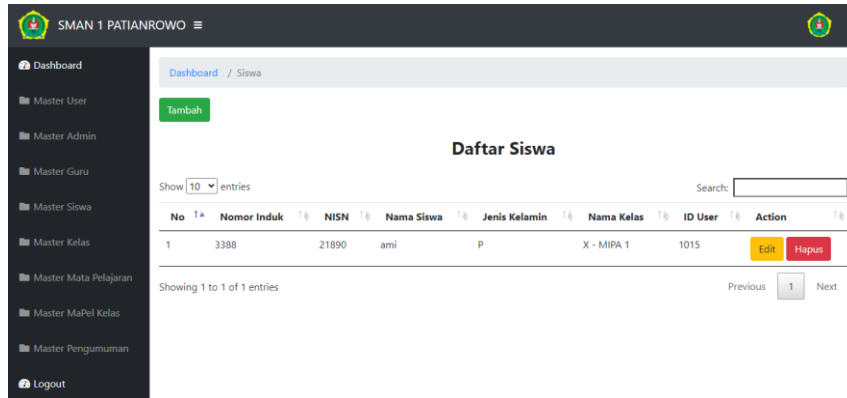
SMAN 1 PATIANROWO ≡

Dashboard
Master User
Master Admin
Master Guru
Master Siswa
Master Kelas
Master Mata Pelajaran
Master MaPel Kelas
Master Pengumuman
Logout

Dashboard / Siswa

Tambah

Daftar Siswa

Show 10 entries

Search:

| No | Nomor Induk | NISN | Nama Siswa | Jenis Kelamin | Nama Kelas | ID User | Action |
|---|---|---|---|---|---|---|---|
| 1 | 3388 | 21890 | ami | P | X - MIPA 1 | 1015 | Edit Hapus |

Showing 1 to 1 of 1 entries

Previous 1 Next